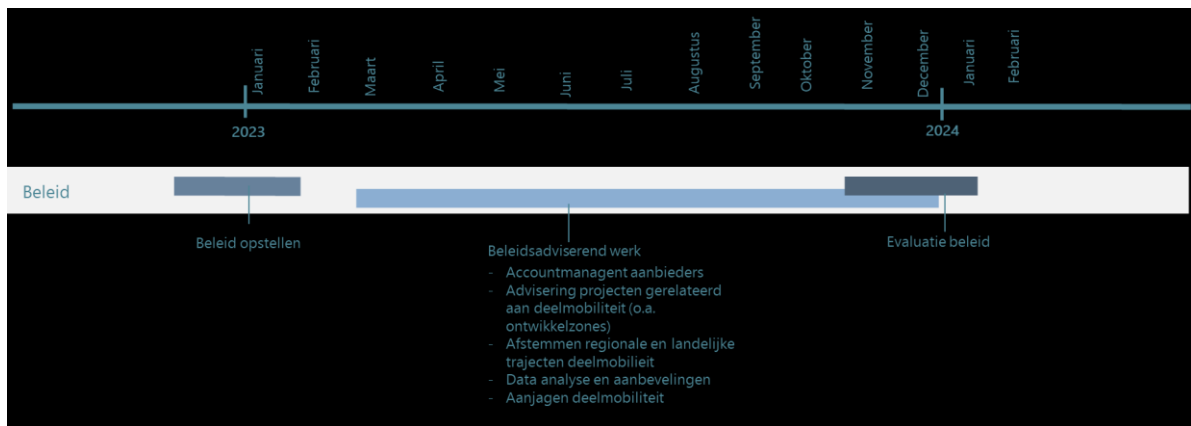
Januari
Februari
Maart
April
Mei
Juni
Juli
Augustus
September
Oktober
November
December
Januari
Februari

2023
2024

Beleid

Beleid opstellen

Beleidsadviserend werk
- Accountmanagent aanbieders
- Advisering projecten gerelateerd aan deelmobiliteit (o.a. ontwikkelzones)
- Afstemmen regionale en landelijke trajecten deelmobilieit
- Data analyse en aanbevelingen
- Aanjagen deelmobiliteit

Evaluatie beleid